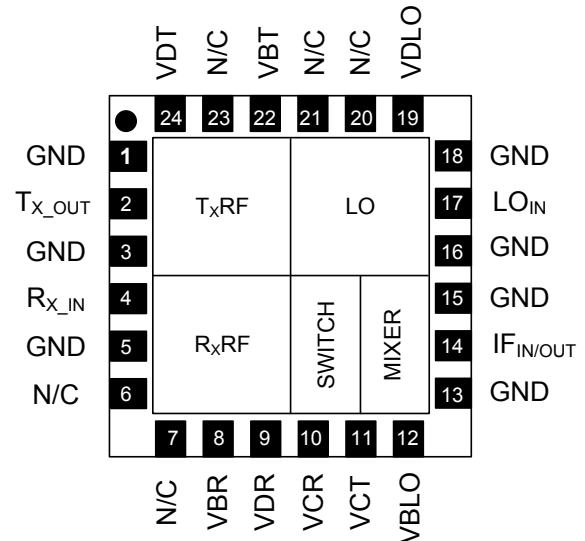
VDT N/C VBT N/C N/C VDLO

24 23 22 21 20 19

GND 1
$T_{X\_OUT}$ 2
GND 3
$R_{X\_IN}$ 4
GND 5
N/C 6

$T_XRF$

LO

$R_XRF$

SWITCH

MIXER

18 GND
17 $LO_{IN}$
16 GND
15 GND
14 $IF_{IN/OUT}$
13 GND

7 8 9 10 11 12

N/C VBR VDR VCR VCT VBLO